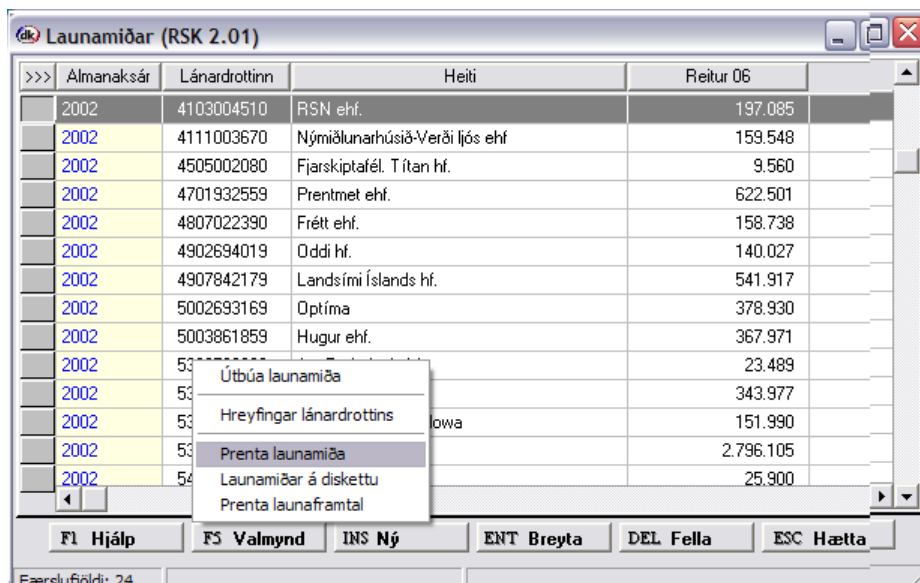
Launamiðar (RSK 2.01)

| >>> | Almanaksár | Lánardrottinn | Heiti | Reitur 06 |
|---|---|---|---|---|
| | 2002 | 4103004510 | RSN ehf. | 197.085 |
| | 2002 | 4111003670 | Nýmiðlunarhúsið-Verði ljós ehf | 159.548 |
| | 2002 | 4505002080 | Fjarskiptafél. Títan hf. | 9.560 |
| | 2002 | 4701932559 | Prentmet ehf. | 622.501 |
| | 2002 | 4807022390 | Frétt ehf. | 158.738 |
| | 2002 | 4902694019 | Oddi hf. | 140.027 |
| | 2002 | 4907842179 | Landsími Íslands hf. | 541.917 |
| | 2002 | 5002693169 | Optíma | 378.930 |
| | 2002 | 5003861859 | Hugur ehf. | 367.971 |
| | 2002 | 53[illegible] | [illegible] | 23.489 |
| | 2002 | 53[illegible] | | 343.977 |
| | 2002 | 53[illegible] | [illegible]lowa | 151.990 |
| | 2002 | 53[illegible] | | 2.796.105 |
| | 2002 | 54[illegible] | | 25.900 |

Útbúa launamiða
Hreyfingar lánardrottins
Prenta launamiða
Launamiðar á diskettu
Prenta launaframtal

F1 Hjálp | F5 Valmynd | INS Ný | ENT Breyta | DEL Fella | ESC Hætta

Færslufjöldi: 24